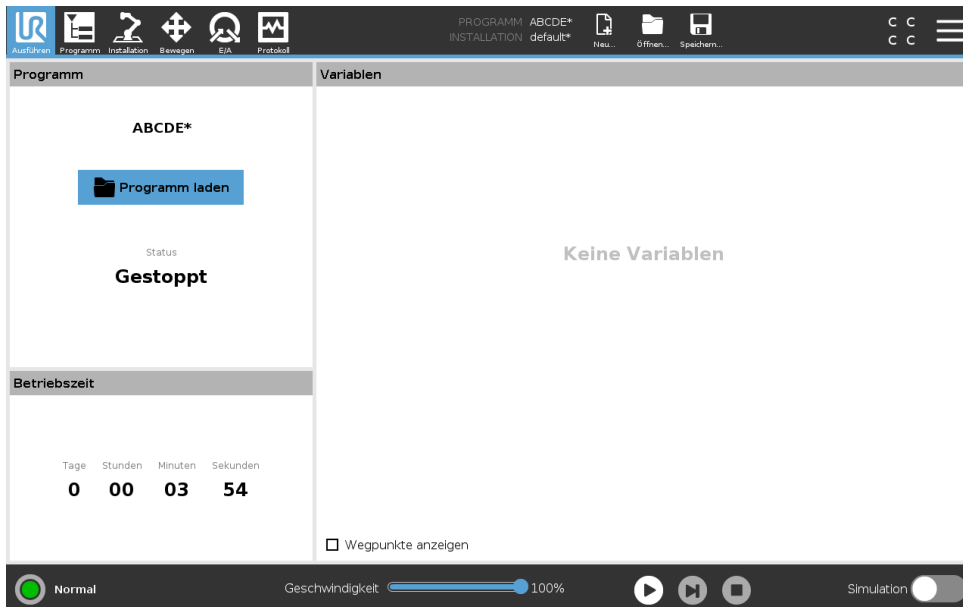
Ausführen Programm Installation Bewegen E/A Protokoll

PROGRAMM ABCDE*
INSTALLATION default*

Neu... Öffnen... Speichern...

C C
C C

Programm

ABCDE*

Programm laden

Status
Gestoppt

Betriebszeit

| Tage | Stunden | Minuten | Sekunden |
|---|---|---|---|
| 0 | 00 | 03 | 54 |

Variablen

Keine Variablen

☐ Wegpunkte anzeigen

Normal

Geschwindigkeit 100%

Simulation